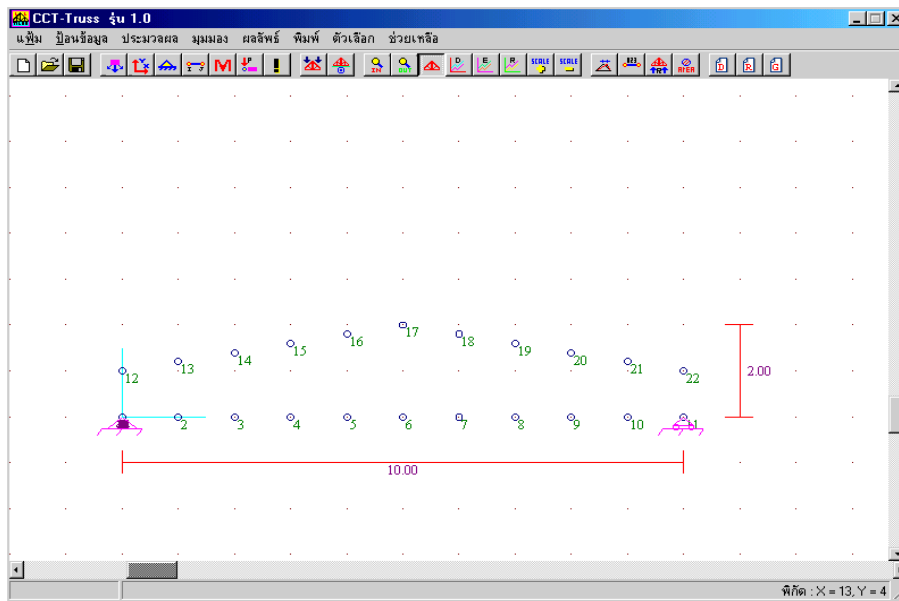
CCT-Truss รุ่น 1.0

แฟ้ม ป้อนข้อมูล ประมวลผล มุมมอง ผลลัพธ์ พิมพ์ ตัวเลือก ช่วยเหลือ

M

SCALE SCALE AFTER

17
16 18
15 19
14 20
13 21
12 22

2.00

1 2 3 4 5 6 7 8 9 10 11

10.00

พิกัด : X = 13, Y = 4